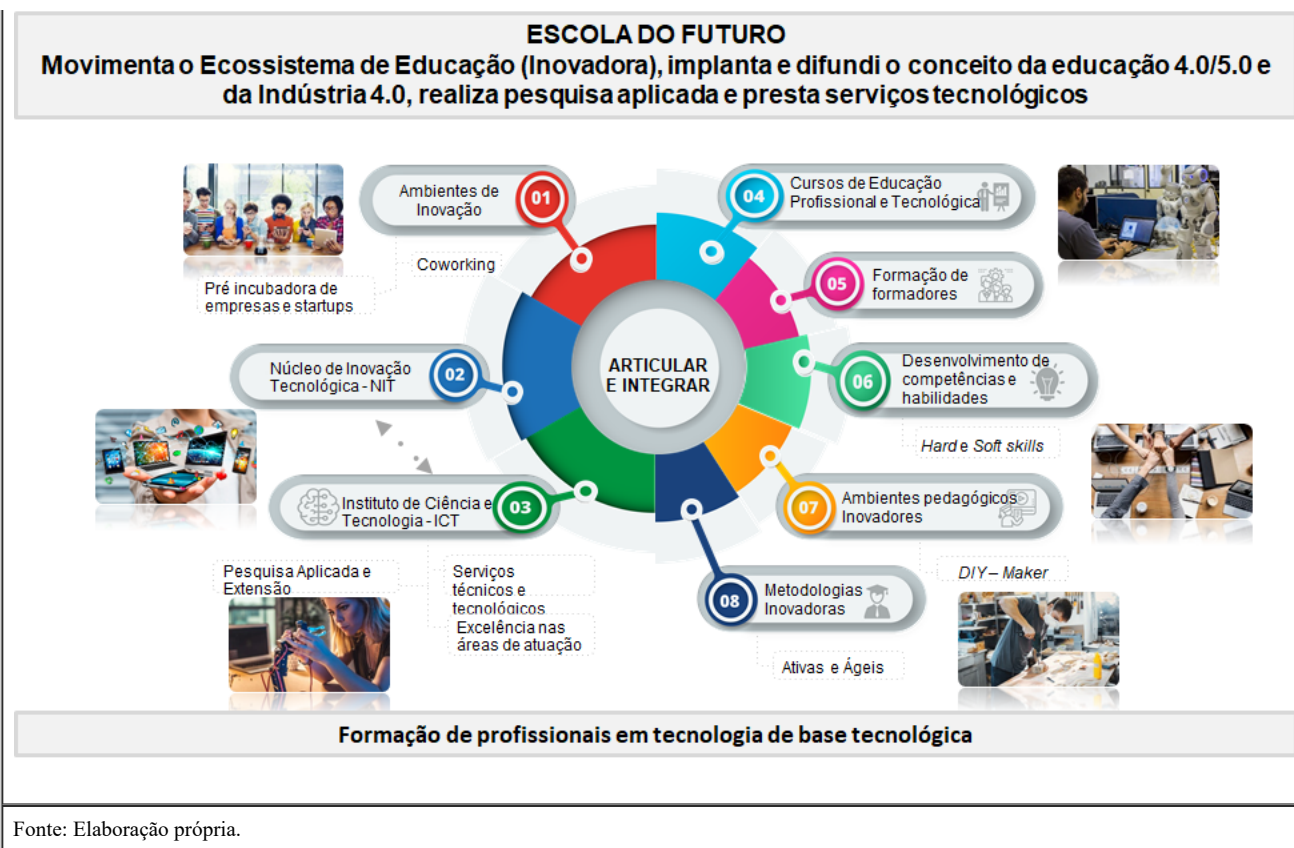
ESCOLA DO FUTURO
Movimenta o Ecossistema de Educação (Inovadora), implanta e difundi o conceito da educação 4.0/5.0 e da Indústria 4.0, realiza pesquisa aplicada e presta serviços tecnológicos

ARTICULAR E INTEGRAR

01 Ambientes de Inovação
Coworking
Pré incubadora de empresas e startups

02 Núcleo de Inovação Tecnológica - NIT

03 Instituto de Ciência e Tecnologia - ICT
Pesquisa Aplicada e Extensão
Serviços técnicos e tecnológicos
Excelência nas áreas de atuação

04 Cursos de Educação Profissional e Tecnológica

05 Formação de formadores

06 Desenvolvimento de competências e habilidades
Hard e Soft skills

07 Ambientes pedagógicos Inovadores
DIY – Maker

08 Metodologias Inovadoras
Ativas e Ágeis

Formação de profissionais em tecnologia de base tecnológica

Fonte: Elaboração própria.